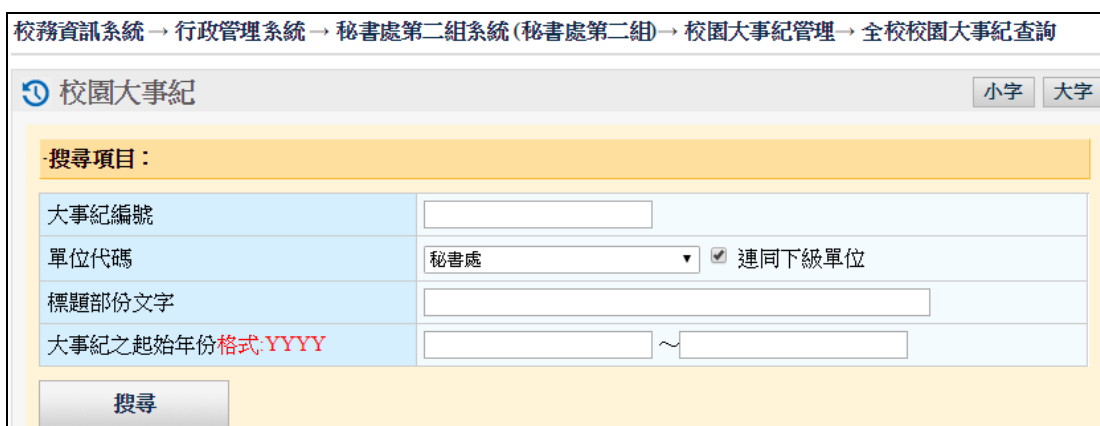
校務資訊系統 → 行政管理系統 → 秘書處第二組系統 (秘書處第二組) → 校園大事紀管理 → 全校校園大事紀查詢

校園大事紀

小字 大字

-搜尋項目：

| | |
|---|---|
| 大事紀編號 | |
| 單位代碼 | 秘書處 ▾ 連同下級單位 |
| 標題部份文字 | |
| 大事紀之起始年份格式:YYYY | ～ |

搜尋